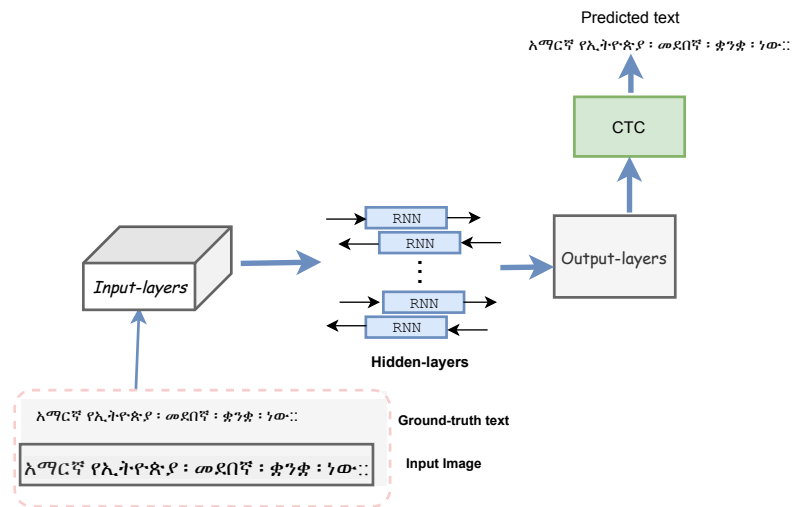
Predicted text

አማርኛ የኢትዮጵያ ፡ መደበኛ ፡ ቋንቋ ፡ ነው።

CTC

RNN

RNN

RNN

RNN

Input-layers

Output-layers

Hidden-layers

አማርኛ የኢትዮጵያ ፡ መደበኛ ፡ ቋንቋ ፡ ነው።

Ground-truth text

አማርኛ የኢትዮጵያ ፡ መደበኛ ፡ ቋንቋ ፡ ነው።

Input Image